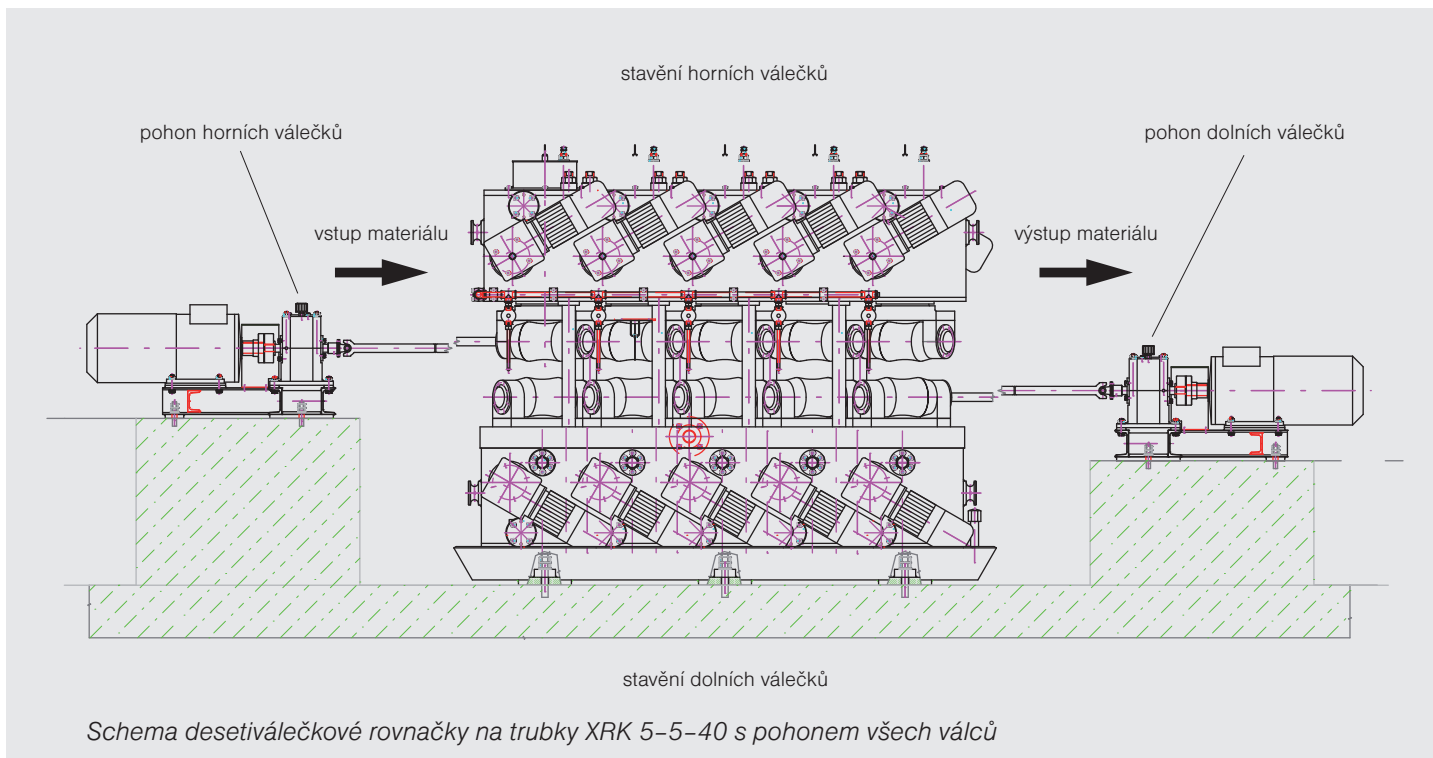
stavění horních válečků

pohon horních válečků

pohon dolních válečků

vstup materiálu

výstup materiálu

stavění dolních válečků

*Schema desetiválečkové rovnačky na trubky XRK 5-5-40 s pohonem všech válců*